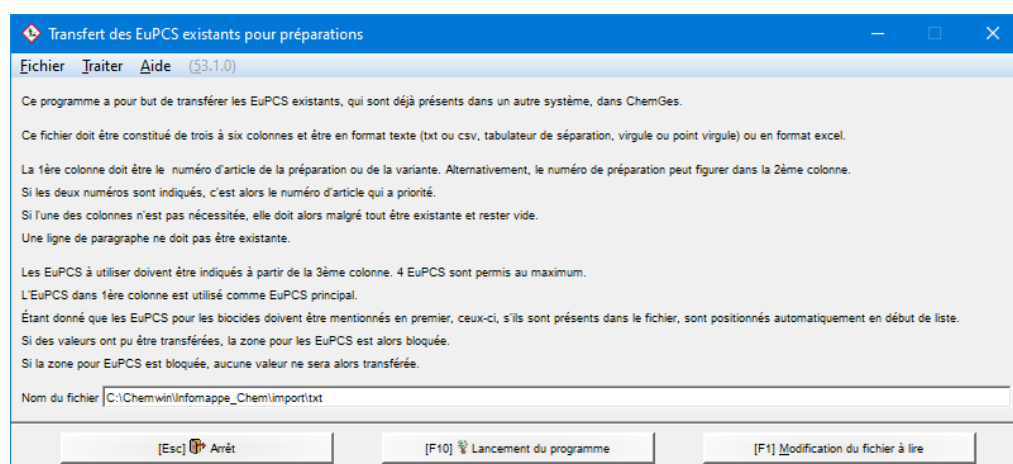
Transfert des EuPCS existants pour préparations

Fichier Traiter Aide (53.1.0)

Ce programme a pour but de transférer les EuPCS existants, qui sont déjà présents dans un autre système, dans ChemGes.

Ce fichier doit être constitué de trois à six colonnes et être en format texte (txt ou csv, tabulateur de séparation, virgule ou point virgule) ou en format excel.

La 1ère colonne doit être le numéro d'article de la préparation ou de la variante. Alternativement, le numéro de préparation peut figurer dans la 2ème colonne.
Si les deux numéros sont indiqués, c'est alors le numéro d'article qui a priorité.
Si l'une des colonnes n'est pas nécessitée, elle doit alors malgré tout être existante et rester vide.
Une ligne de paragraphe ne doit pas être existante.

Les EuPCS à utiliser doivent être indiqués à partir de la 3ème colonne. 4 EuPCS sont permis au maximum.
L'EuPCS dans 1ère colonne est utilisé comme EuPCS principal.
Étant donné que les EuPCS pour les biocides doivent être mentionnés en premier, ceux-ci, s'ils sont présents dans le fichier, sont positionnés automatiquement en début de liste.
Si des valeurs ont pu être transférées, la zone pour les EuPCS est alors bloquée.
Si la zone pour EuPCS est bloquée, aucune valeur ne sera alors transférée.

Nom du fichier C:\Chemwin\Infomappe_Chem\import\txt

[Esc] Arrêt [F10] Lancement du programme [F1] Modification du fichier à lire